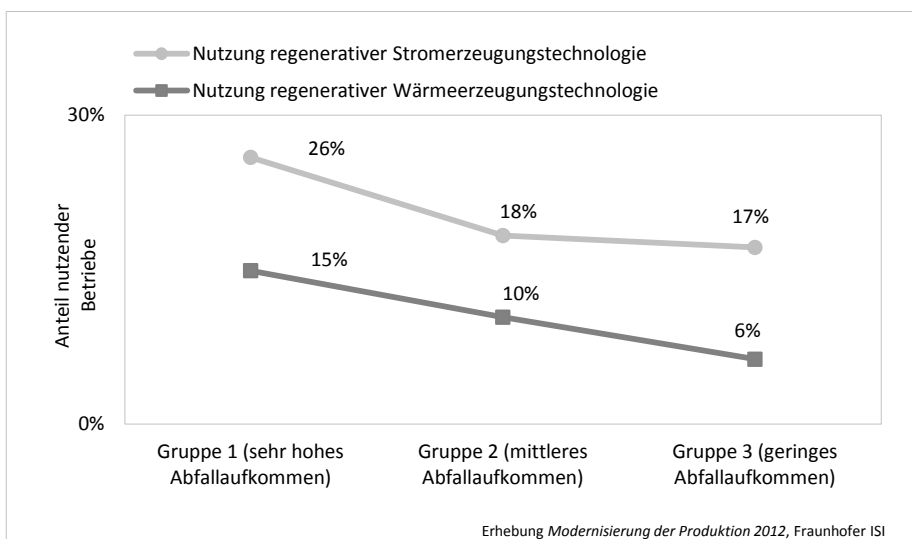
Nutzung regenerativer Stromerzeugungstechnologie
Nutzung regenerativer Wärmeerzeugungstechnologie

30%
0%

Anteil nutzender Betriebe

26%
18%
17%
15%
10%
6%

Gruppe 1 (sehr hohes Abfallaufkommen)
Gruppe 2 (mittleres Abfallaufkommen)
Gruppe 3 (geringes Abfallaufkommen)

Erhebung Modernisierung der Produktion 2012, Fraunhofer ISI